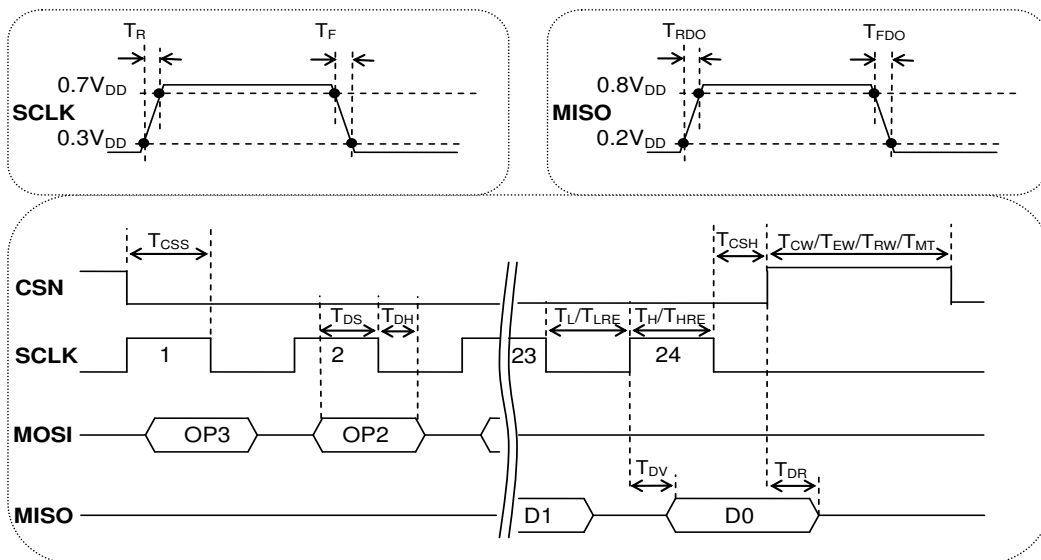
$T_R$
$T_F$
$0.7V_{DD}$
SCLK
$0.3V_{DD}$

$T_{RDO}$
$T_{FDO}$
$0.8V_{DD}$
MISO
$0.2V_{DD}$

$T_{CSS}$
$T_{CSH}$
$T_{CW}/T_{EW}/T_{RW}/T_{MT}$
CSN
$T_{DS}$
$T_{DH}$
$T_L/T_{LRE}$
$T_H/T_{HRE}$
SCLK
1
2
23
24
MOSI
OP3
OP2
$T_{DV}$
$T_{DR}$
MISO
D1
D0